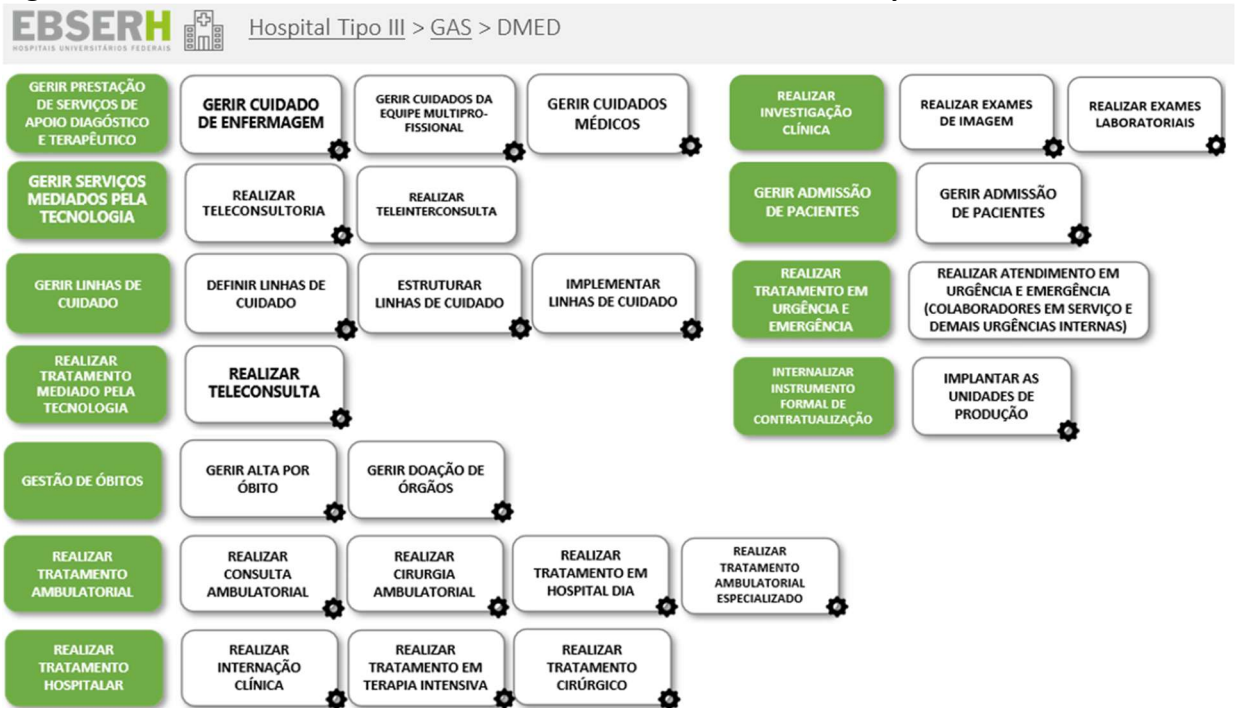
EBSERH
HOSPITAIS UNIVERSITÁRIOS FEDERAIS

Hospital Tipo III > GAS > DMED

GERIR PRESTAÇÃO DE SERVIÇOS DE APOIO DIAGÓSTICO E TERAPÊUTICO

GERIR CUIDADO DE ENFERMAGEM

GERIR CUIDADOS DA EQUIPE MULTIPROFISSIONAL

GERIR CUIDADOS MÉDICOS

REALIZAR INVESTIGAÇÃO CLÍNICA

REALIZAR EXAMES DE IMAGEM

REALIZAR EXAMES LABORATORIAIS

GERIR SERVIÇOS MEDIADOS PELA TECNOLOGIA

REALIZAR TELECONSULTORIA

REALIZAR TELEINTERCONSULTA

GERIR ADMISSÃO DE PACIENTES

GERIR ADMISSÃO DE PACIENTES

GERIR LINHAS DE CUIDADO

DEFINIR LINHAS DE CUIDADO

ESTRUTURAR LINHAS DE CUIDADO

IMPLEMENTAR LINHAS DE CUIDADO

REALIZAR TRATAMENTO EM URGÊNCIA E EMERGÊNCIA

REALIZAR ATENDIMENTO EM URGÊNCIA E EMERGÊNCIA (COLABORADORES EM SERVIÇO E DEMAIS URGÊNCIAS INTERNAS)

REALIZAR TRATAMENTO MEDIADO PELA TECNOLOGIA

REALIZAR TELECONSULTA

INTERNALIZAR INSTRUMENTO FORMAL DE CONTRATUALIZAÇÃO

IMPLANTAR AS UNIDADES DE PRODUÇÃO

GESTÃO DE ÓBITOS

GERIR ALTA POR ÓBITO

GERIR DOAÇÃO DE ÓRGÃOS

REALIZAR TRATAMENTO AMBULATORIAL

REALIZAR CONSULTA AMBULATORIAL

REALIZAR CIRURGIA AMBULATORIAL

REALIZAR TRATAMENTO EM HOSPITAL DIA

REALIZAR TRATAMENTO AMBULATORIAL ESPECIALIZADO

REALIZAR TRATAMENTO HOSPITALAR

REALIZAR INTERNAÇÃO CLÍNICA

REALIZAR TRATAMENTO EM TERAPIA INTENSIVA

REALIZAR TRATAMENTO CIRÚRGICO